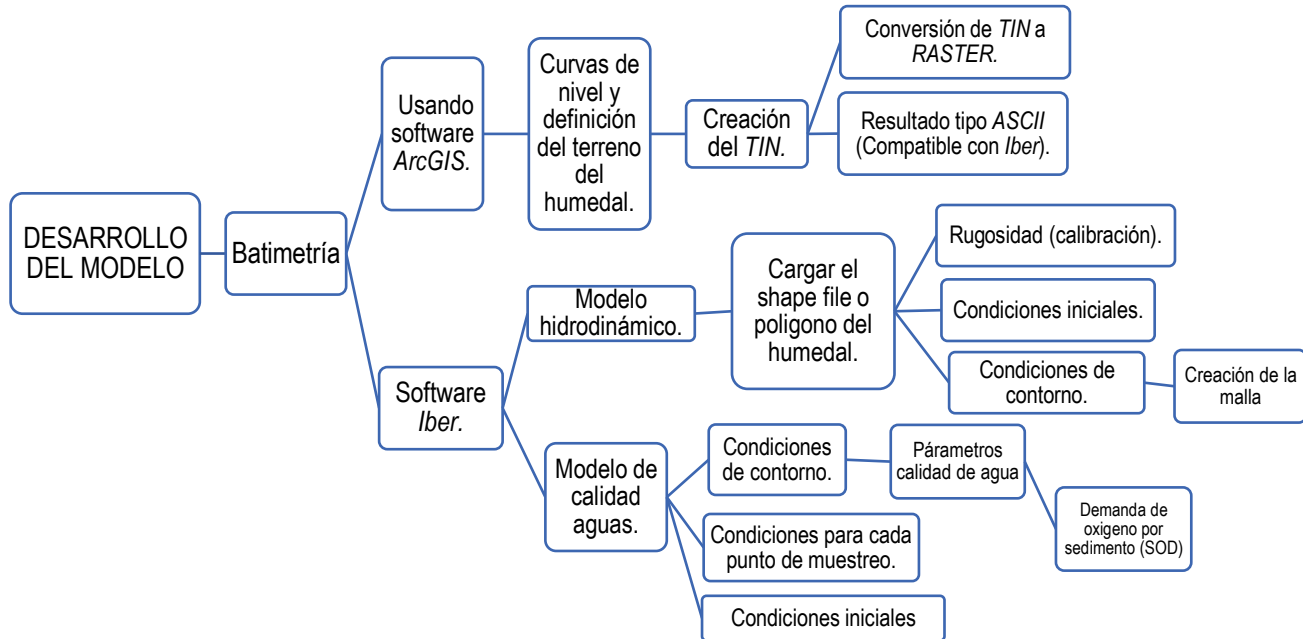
DESARROLLO DEL MODELO

Batimetría

Usando software *ArcGIS.*

Curvas de nivel y definición del terreno del humedal.

Creación del *TIN.*

Conversión de *TIN* a *RASTER.*

Resultado tipo *ASCII* (Compatible con *Iber*).

Software *Iber.*

Modelo hidrodinámico.

Cargar el shape file o poligono del humedal.

Rugosidad (calibración).

Condiciones iniciales.

Condiciones de contorno.

Creación de la malla

Modelo de calidad aguas.

Condiciones de contorno.

Párametros calidad de agua

Demanda de oxigeno por sedimento (SOD)

Condiciones para cada punto de muestreo.

Condiciones iniciales